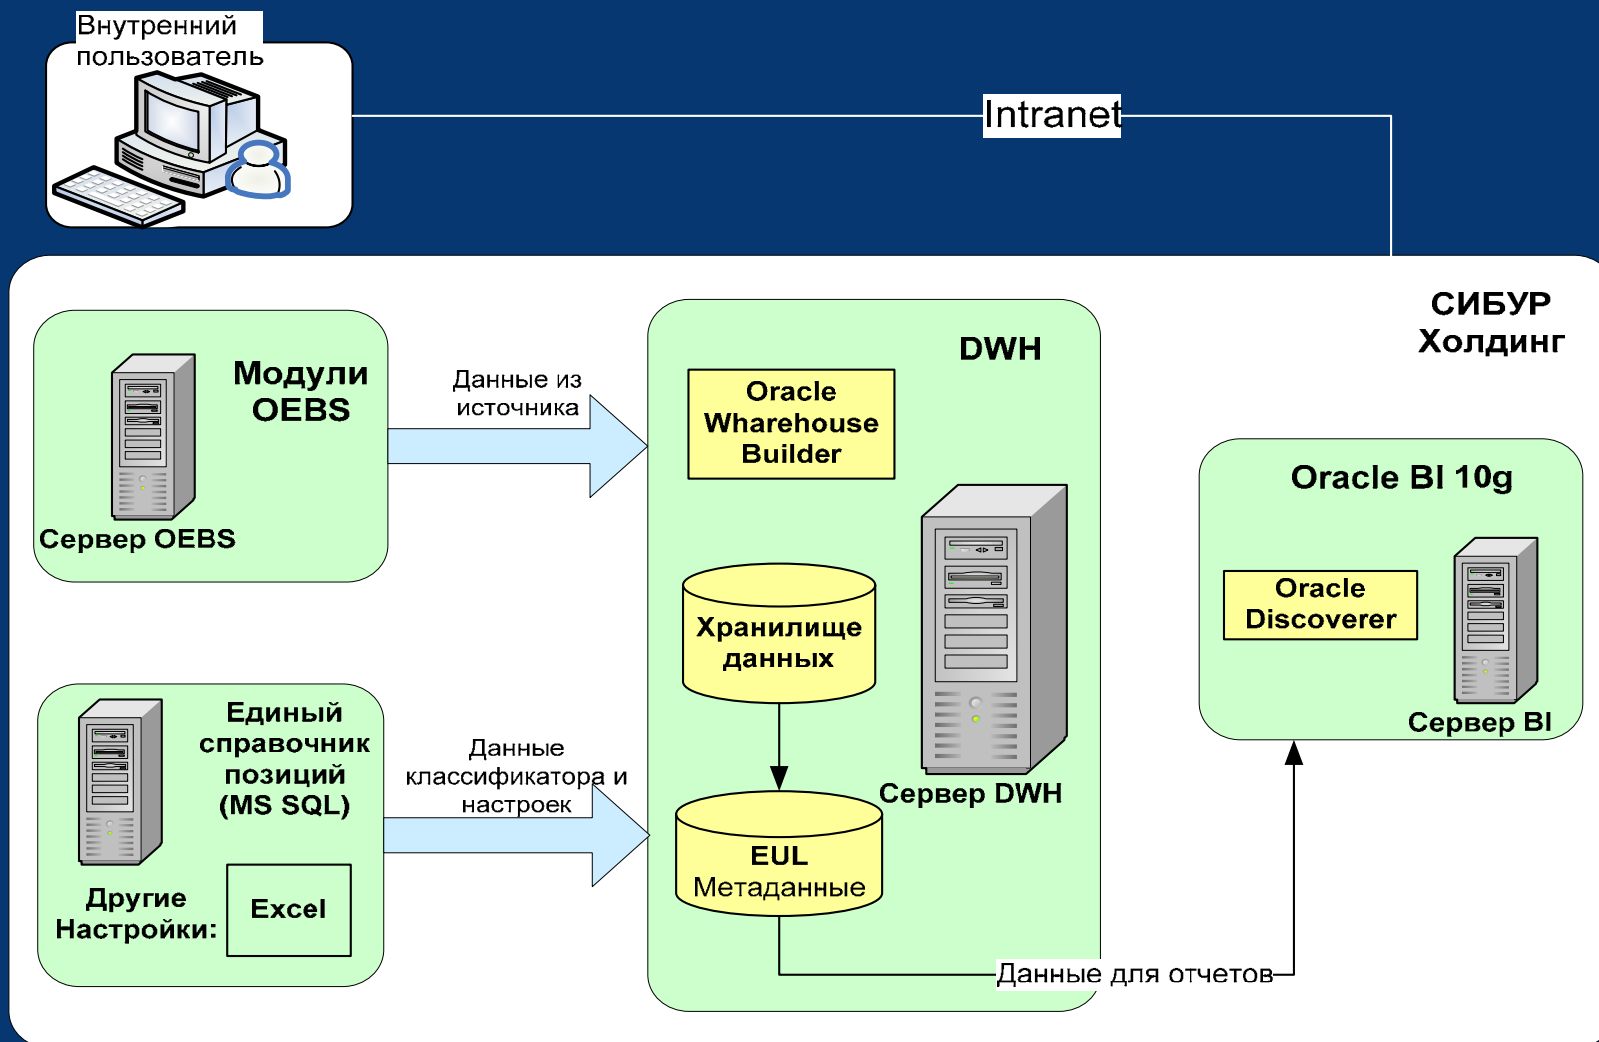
Внутренний пользователь

Intranet

СИБУР Холдинг

Модули OEBS

Сервер OEBS

Данные из источника

DWH

Oracle Wharehouse Builder

Хранилище данных

Сервер DWH

EUL Метаданные

Oracle BI 10g

Oracle Discoverer

Сервер BI

Единый справочник позиций (MS SQL)

Данные классификатора и настроек

Другие Настройки:

Excel

Данные для отчетов